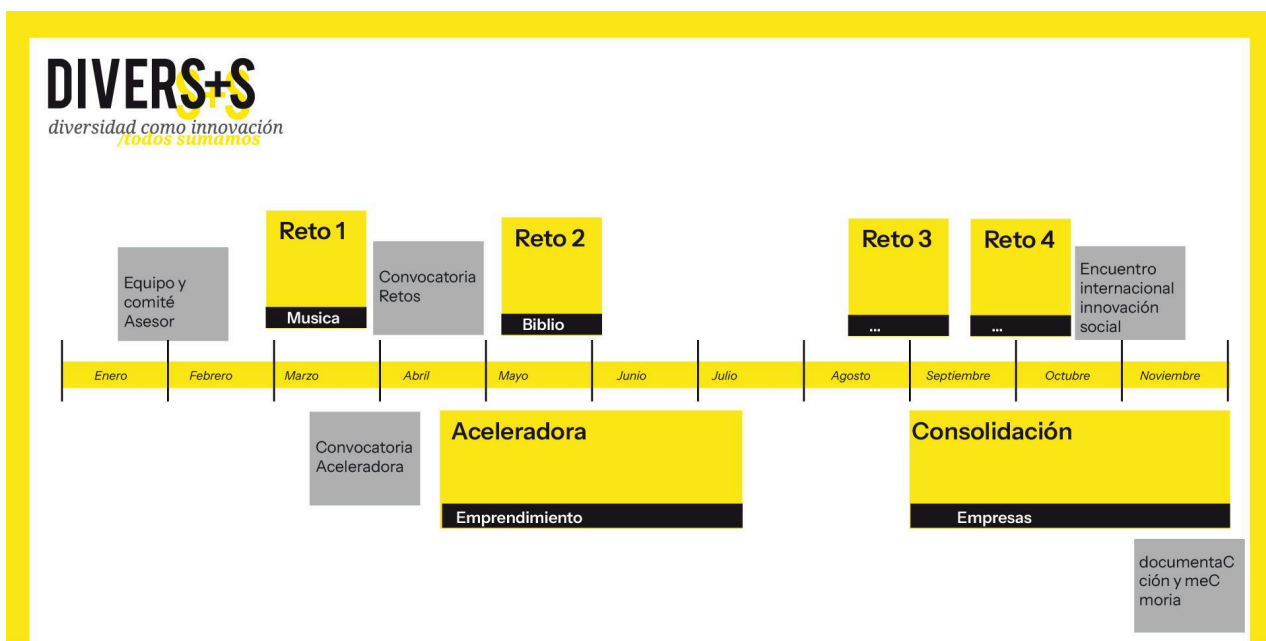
DIVERS+S
diversidad como innovación
/todos sumamos

Equipo y comité Asesor

Reto 1
Musica

Convocatoria Retos

Reto 2
Biblio

Reto 3
...

Reto 4
...

Encuentro internacional innovación social

Enero
Febrero
Marzo
Abril
Mayo
Junio
Julio
Agosto
Septiembre
Octubre
Noviembre

Convocatoria Aceleradora

Aceleradora
Emprendimiento

Consolidación
Empresas

documentaCción y meC moria